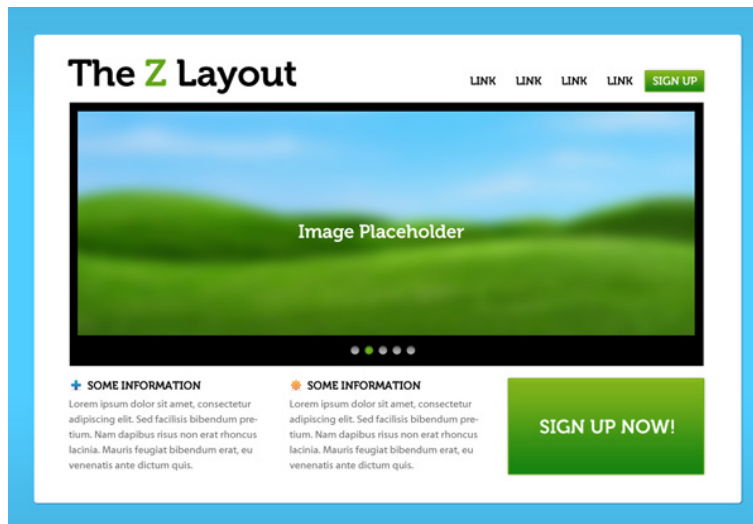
The Z Layout

LINK LINK LINK LINK SIGN UP

Image Placeholder

SOME INFORMATION

Lorem ipsum dolor sit amet, consectetur adipiscing elit. Sed facilisis bibendum pretium. Nam dapibus risus non erat rhoncus lacinia. Mauris feugiat bibendum erat, eu venenatis ante dictum quis.

SOME INFORMATION

Lorem ipsum dolor sit amet, consectetur adipiscing elit. Sed facilisis bibendum pretium. Nam dapibus risus non erat rhoncus lacinia. Mauris feugiat bibendum erat, eu venenatis ante dictum quis.

SIGN UP NOW!